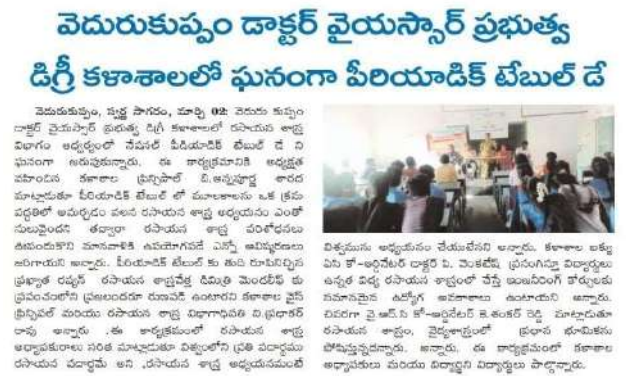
వెదురుకుప్పం డాక్టర్ వైయస్సార్ ప్రభుత్వ
డిగ్రీ కళాశాలలో ఘనంగా పీరియాడిక్ టేబుల్ డే

వెదురుకుప్పం, స్వర్ణ సాగరం, మార్చి 02: వెదురు కుప్పం డాక్టర్ వైయస్సార్ ప్రభుత్వ డిగ్రీ కళాశాలలో రసాయన శాస్త్ర విభాగం ఆధ్వర్యంలో నేషనల్ పీరియాడిక్ టేబుల్ డే ని ఘనంగా జరుపుకున్నారు. ఈ కార్యక్రమానికి అధ్యక్షత వహించిన కళాశాల ప్రిన్సిపాల్ డి.ఆన్నపూర్ణ గారు మాట్లాడుతూ పీరియాడిక్ టేబుల్ లో మూలకాలను ఒక క్రమ పద్ధతిలో అమర్చడం వలన రసాయన శాస్త్ర అధ్యయనం ఎంతో సులువైందని తద్వారా రసాయన శాస్త్ర పరిశోధనలు ఊపందుకొని మానవాళికి ఉపయోగపడే ఎన్నో ఆవిష్కరణలు జరిగాయని అన్నారు. పీరియాడిక్ టేబుల్ కు తుది రూపునిచ్చిన ప్రఖ్యాత రష్యన్ రసాయన శాస్త్రవేత్త దిమిత్రి మెండలీవ్ కు ప్రపంచంలోని ప్రజలందరూ రుణపడి ఉంటారని కళాశాల వైస్ ప్రిన్సిపాల్ మరియు రసాయన శాస్త్ర విభాగాధిపతి వి.భాస్కర్ రావు అన్నారు. ఈ కార్యక్రమంలో రసాయన శాస్త్ర అధ్యాపకులు సంతోష్ మాట్లాడుతూ విశ్వంలోని ప్రతి పదార్థము రసాయన పదార్థమే అని ,రసాయన శాస్త్ర అధ్యయనమంటే విశ్వమును అధ్యయనం చేయడమేనని అన్నారు. కళాశాల ఐక్యూ ఏసి కో-ఆర్డినేటర్ డాక్టర్ పి. వెంకటేష్ ప్రసంగిస్తూ విద్యార్థులు ఉన్నత విద్య రసాయన శాస్త్రంలో చేస్తే ఇంజనీరింగ్ కోర్సులకు సమానమైన ఉద్యోగ అవకాశాలు ఉంటాయని అన్నారు. చివరగా వై ఆర్.సి కో-ఆర్డినేటర్ కె.శంకర్ రెడ్డి మాట్లాడుతూ రసాయన శాస్త్రం, వైద్యశాస్త్రంలో ప్రధాన భూమికను పోషిస్తున్నదన్నారు. అన్నారు. ఈ కార్యక్రమంలో కళాశాల అధ్యాపకులు మరియు విద్యార్థిని విద్యార్థులు పాల్గొన్నారు.